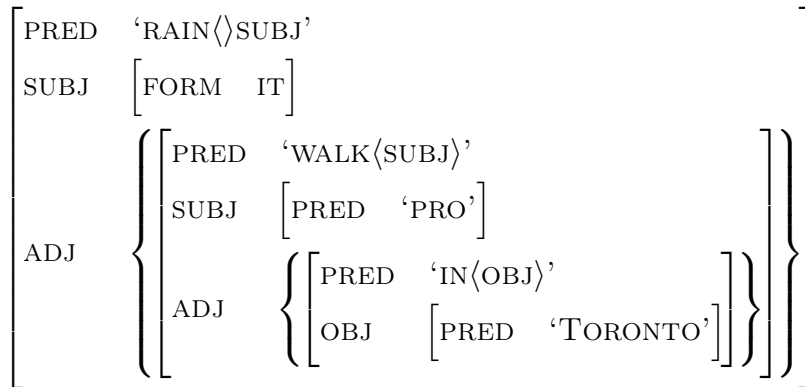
$\begin{bmatrix} \text{PRED} & \text{'RAIN}\langle\rangle\text{SUBJ'} \\ \text{SUBJ} & \begin{bmatrix} \text{FORM} & \text{IT} \end{bmatrix} \\ \text{ADJ} & \left\{ \begin{bmatrix} \text{PRED} & \text{'WALK}\langle\text{SUBJ}\rangle\text{'} \\ \text{SUBJ} & \begin{bmatrix} \text{PRED} & \text{'PRO'} \end{bmatrix} \\ \text{ADJ} & \left\{ \begin{bmatrix} \text{PRED} & \text{'IN}\langle\text{OBJ}\rangle\text{'} \\ \text{OBJ} & \begin{bmatrix} \text{PRED} & \text{'Toronto'} \end{bmatrix} \end{bmatrix} \right\} \end{bmatrix} \right\} \end{bmatrix}$